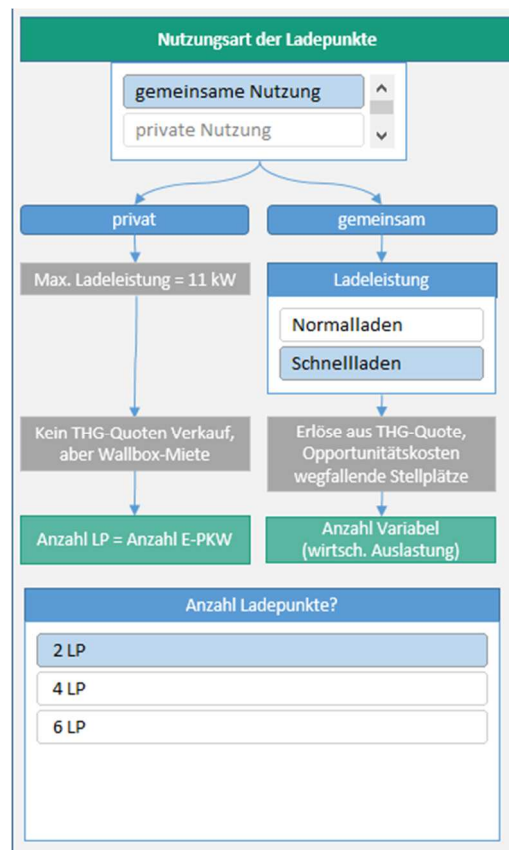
Nutzungsart der Ladepunkte

gemeinsame Nutzung
private Nutzung

privat

gemeinsam

Max. Ladeleistung = 11 kW

Ladeleistung

Normalladen

Schnellladen

Kein THG-Quoten Verkauf, aber Wallbox-Miete

Erlöse aus THG-Quote, Opportunitätskosten wegfallende Stellplätze

Anzahl LP = Anzahl E-PKW

Anzahl Variabel (wirtsch. Auslastung)

Anzahl Ladepunkte?

2 LP

4 LP

6 LP